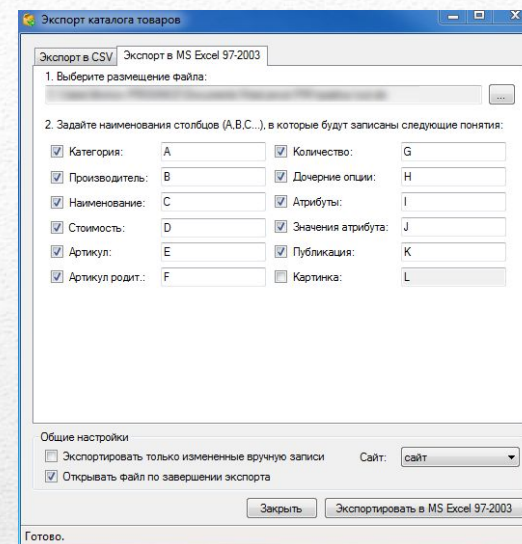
Экспорт каталога товаров

Экспорт в CSV | Экспорт в MS Excel 97-2003

1. Выберите размещение файла:

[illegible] ...

2. Задайте наименования столбцов (A,B,C...), в которые будут записаны следующие понятия:

| | | | |
|---|---|---|---|
| Категория: | A | Количество: | G |
| Производитель: | B | Дочерние опции: | H |
| Наименование: | C | Атрибуты: | I |
| Стоимость: | D | Значения атрибута: | J |
| Артикул: | E | Публикация: | K |
| Артикул родит.: | F | Картинка: | L |

Общие настройки

Экспортировать только измененные вручную записи

Сайт: сайт

Открывать файл по завершении экспорта

Закрыть | Экспортировать в MS Excel 97-2003

Готово.